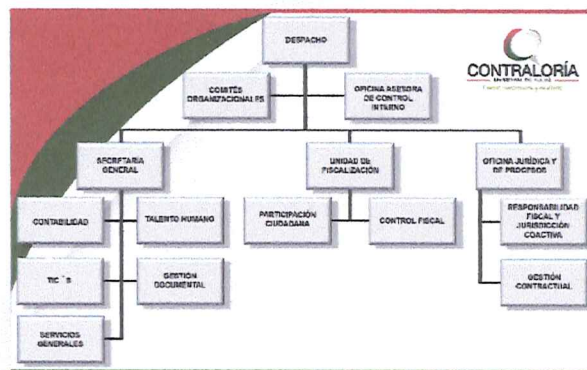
DESPACHO

CONTRALORÍA

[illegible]

COMITÉS ORGANIZACIONALES

OFICINA ASESORA DE CONTROL INTERNO

SECRETARIA GENERAL

UNIDAD DE FISCALIZACIÓN

OFICINA JURÍDICA Y DE PROCESOS

CONTABILIDAD

TALENTO HUMANO

PARTICIPACIÓN CIUDADANA

CONTROL FISCAL

RESPONSABILIDAD FISCAL Y JURISDICCIÓN COACTIVA

TIC´S

GESTIÓN DOCUMENTAL

GESTIÓN CONTRACTUAL

SERVICIOS GENERALES